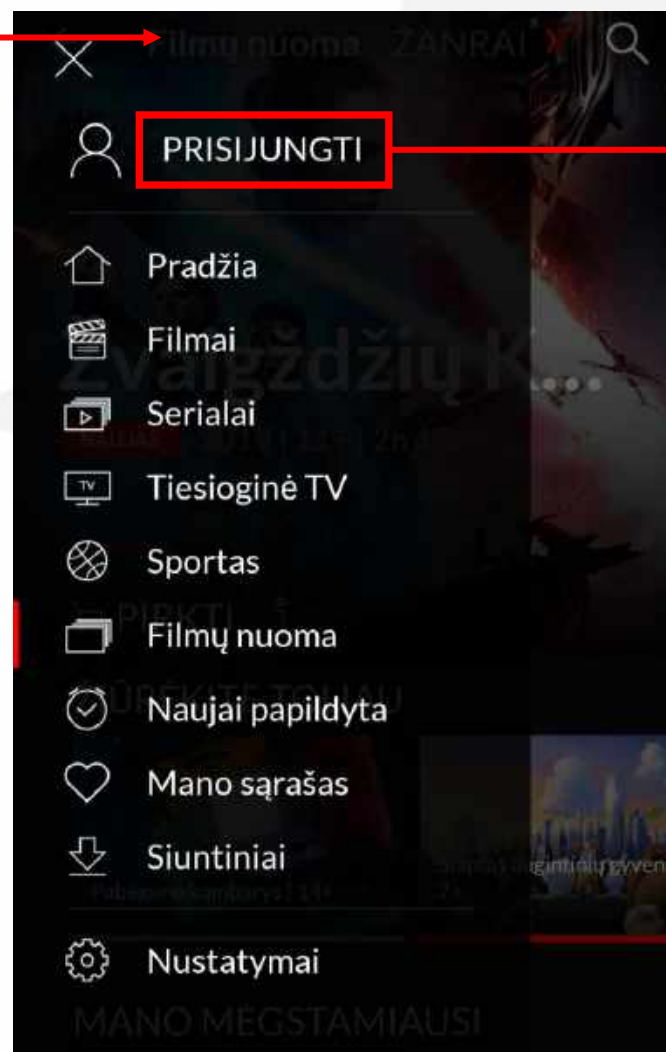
Filmų nuoma ŽANRAI

PRISIJUNGTI

Pradžia

Filmai

Serialai

Tiesioginė TV

Sportas

Filmų nuoma

Naujai papildyta

Mano sąrašas

Siuntiniai

Nustatymai

Žvaigždžių K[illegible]

PIRKTI

ŽIŪRĖKITE TOLIAU

MANO MĖGSTAMIAUSI